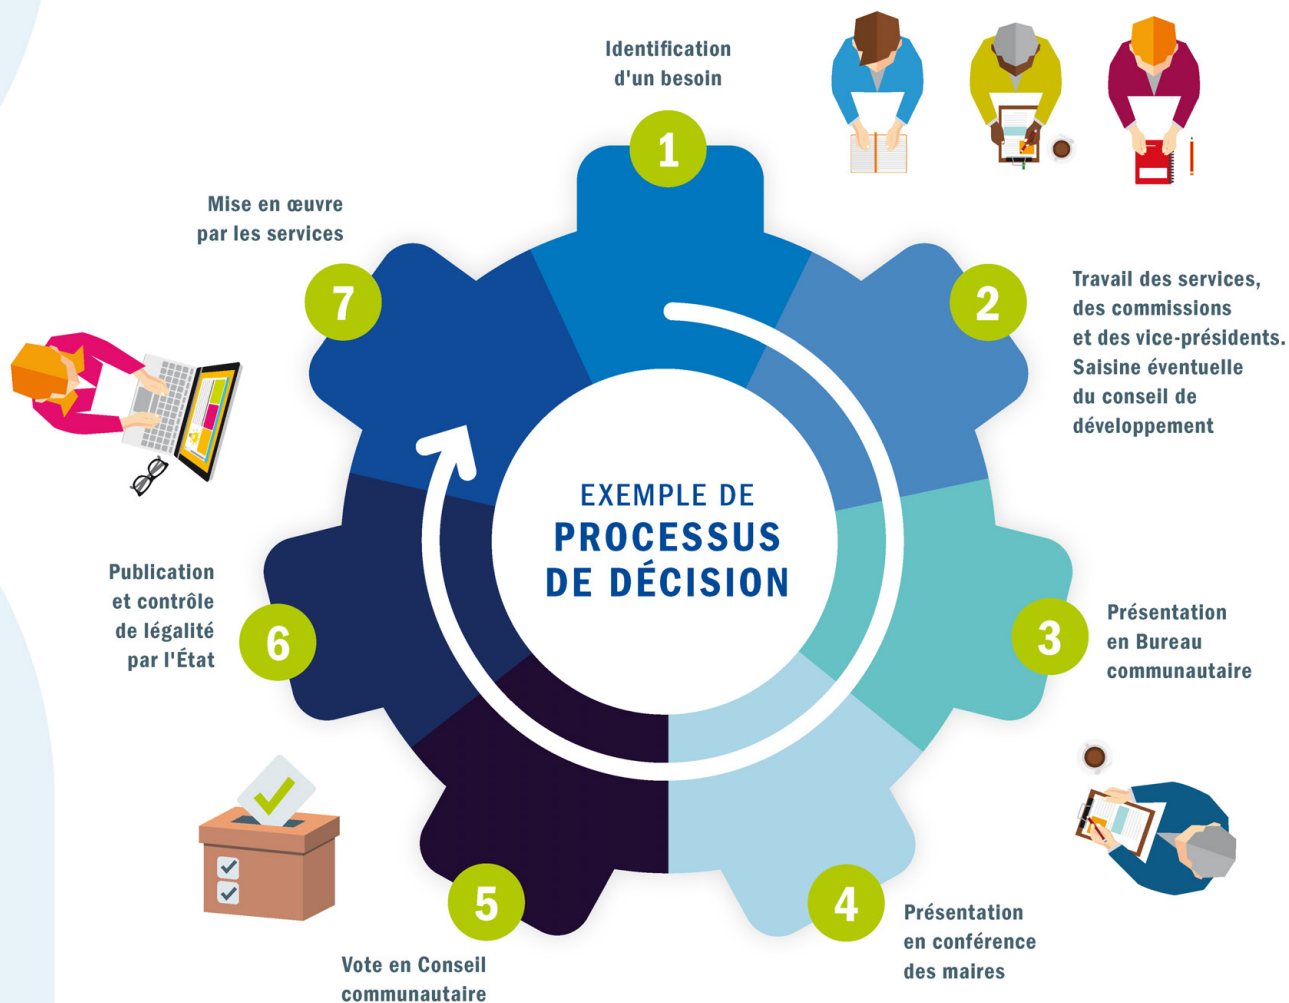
EXEMPLE DE
PROCESSUS
DE DÉCISION

1
Identification d'un besoin

2
Travail des services, des commissions et des vice-présidents. Saisine éventuelle du conseil de développement

3
Présentation en Bureau communautaire

4
Présentation en conférence des maires

5
Vote en Conseil communautaire

6
Publication et contrôle de légalité par l'État

7
Mise en œuvre par les services